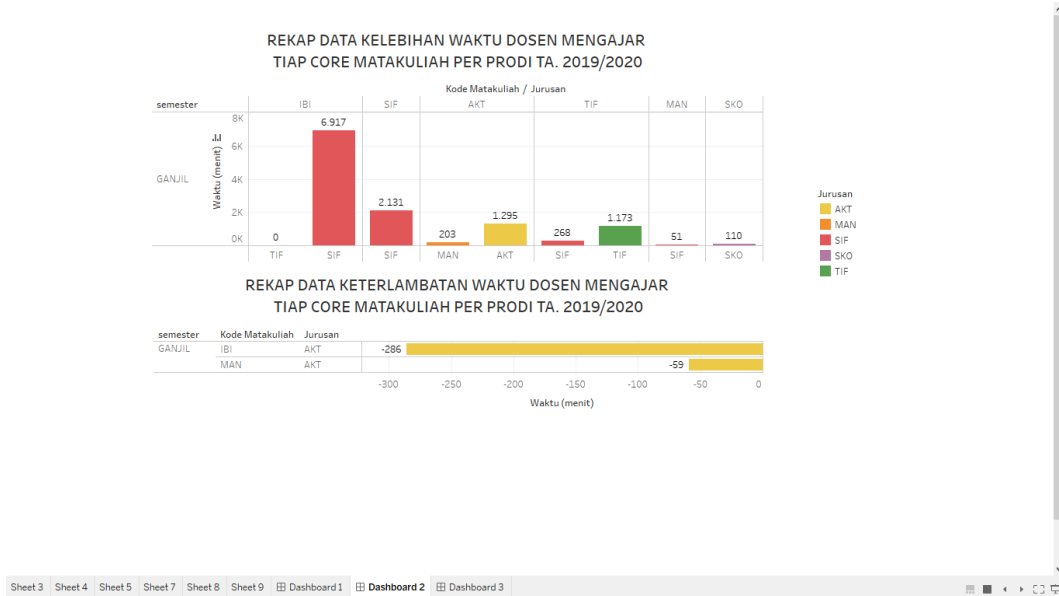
REKAP DATA KELEBIHAN WAKTU DOSEN MENGAJAR
TIAP CORE MATAKULIAH PER PRODI TA. 2019/2020

Kode Matakuliah / Jurusan

semester | IBI | SIF | AKT | TIF | MAN | SKO

GANJIL

Waktu (menit)

8K
6K
4K
2K
0K

0
6.917
2.131
203
1.295
268
1.173
51
110

TIF SIF SIF MAN AKT SIF TIF SIF SKO

Jurusan
AKT
MAN
SIF
SKO
TIF

REKAP DATA KETERLAMBATAN WAKTU DOSEN MENGAJAR
TIAP CORE MATAKULIAH PER PRODI TA. 2019/2020

| semester | Kode Matakuliah | Jurusan | |
|---|---|---|---|
| GANJIL | IBI | AKT | -286 |
| | MAN | AKT | -59 |

-300 -250 -200 -150 -100 -50 0
Waktu (menit)

Sheet 3 Sheet 4 Sheet 5 Sheet 7 Sheet 8 Sheet 9 Dashboard 1 Dashboard 2 Dashboard 3